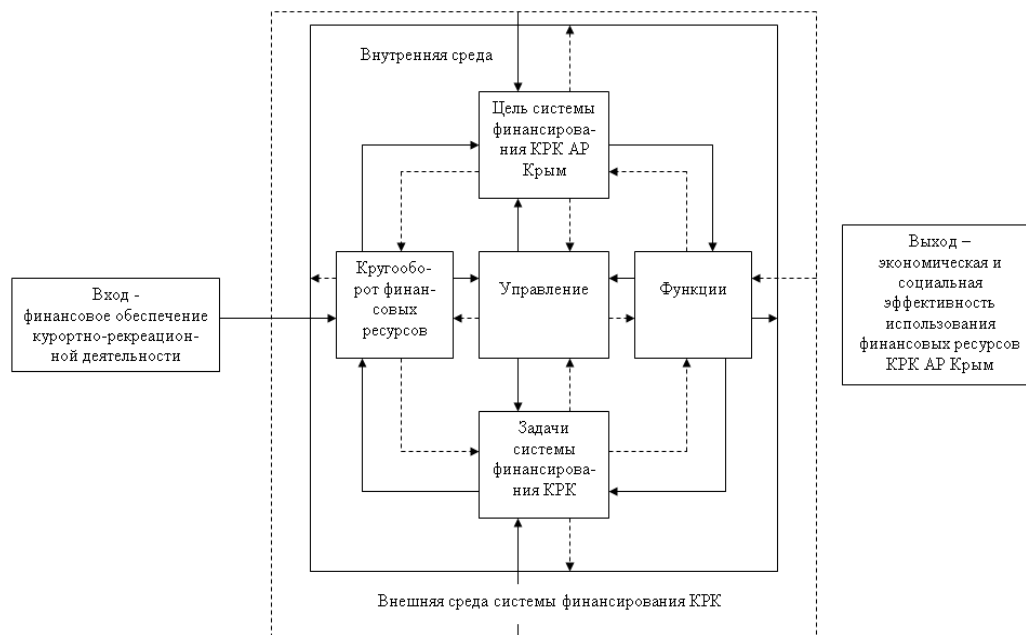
Внутренняя среда

Цель системы финансирования КРК АР Крым

Вход - финансовое обеспечение курортно-рекреационной деятельности

Кругооборот финансовых ресурсов

Управление

Функции

Выход – экономическая и социальная эффективность использования финансовых ресурсов КРК АР Крым

Задачи системы финансирования КРК

Внешняя среда системы финансирования КРК